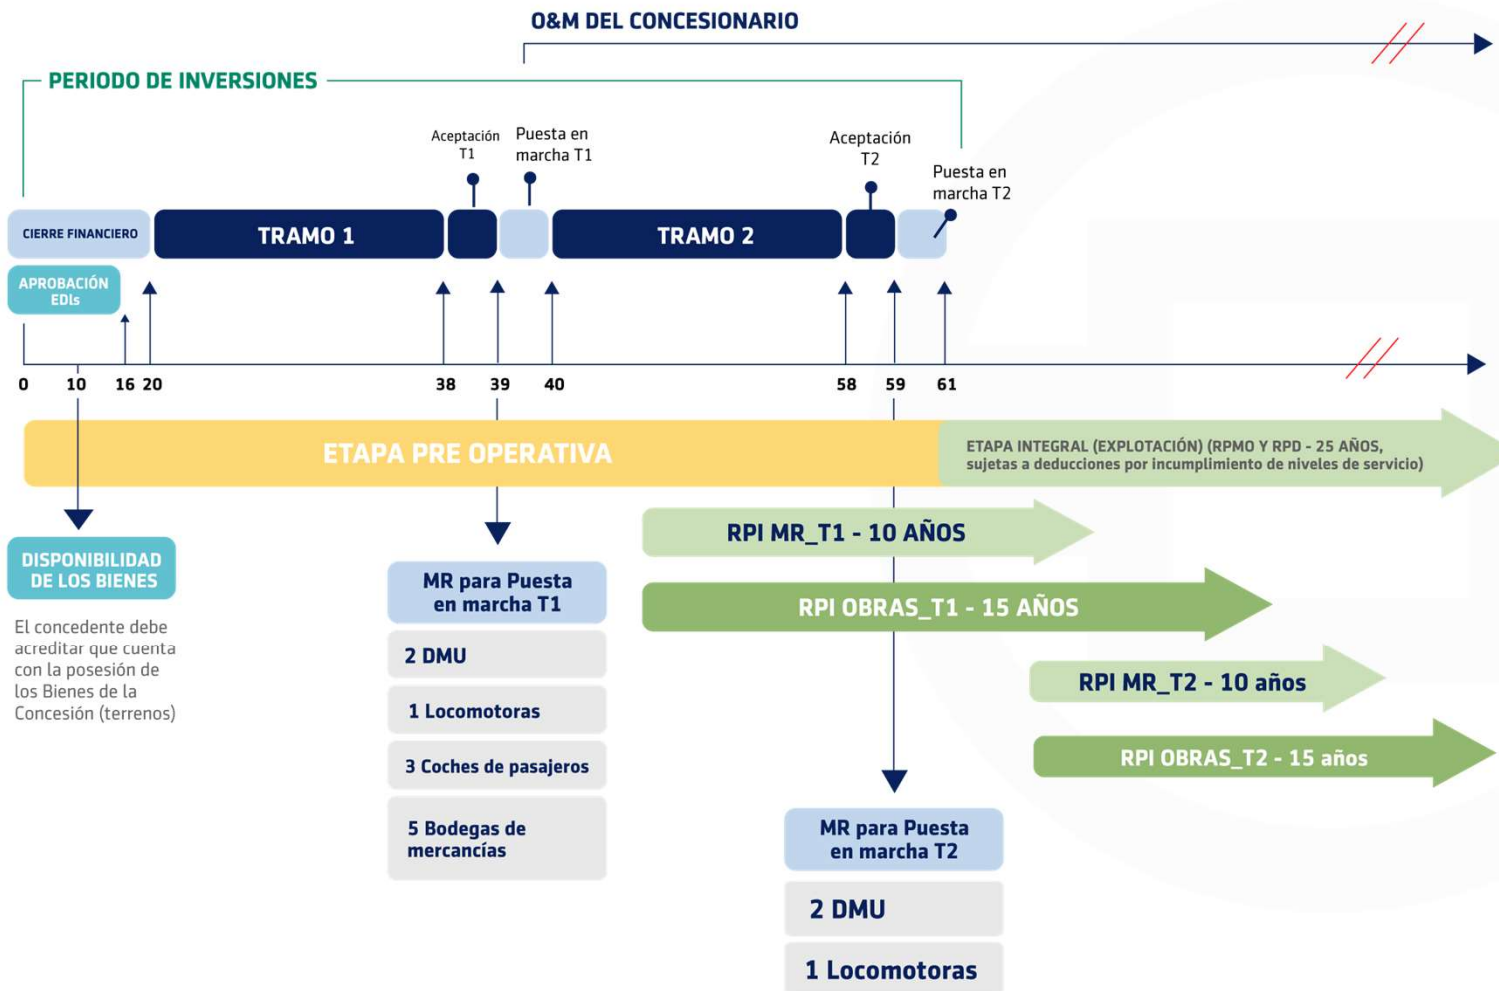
O&M DEL CONCESIONARIO

PERIODO DE INVERSIONES

Aceptación T1

Puesta en marcha T1

Aceptación T2

Puesta en marcha T2

CIERRE FINANCIERO

TRAMO 1

TRAMO 2

APROBACIÓN EDIs

0 10 16 20 38 39 40 58 59 61

ETAPA PRE OPERATIVA

ETAPA INTEGRAL (EXPLOTACIÓN) (RPMO Y RPD - 25 AÑOS, sujetas a deducciones por incumplimiento de niveles de servicio)

DISPONIBILIDAD DE LOS BIENES

El concedente debe acreditar que cuenta con la posesión de los Bienes de la Concesión (terrenos)

MR para Puesta en marcha T1

2 DMU

1 Locomotoras

3 Coches de pasajeros

5 Bodegas de mercancías

RPI MR_T1 - 10 AÑOS

RPI OBRAS_T1 - 15 AÑOS

RPI MR_T2 - 10 años

RPI OBRAS_T2 - 15 años

MR para Puesta en marcha T2

2 DMU

1 Locomotoras